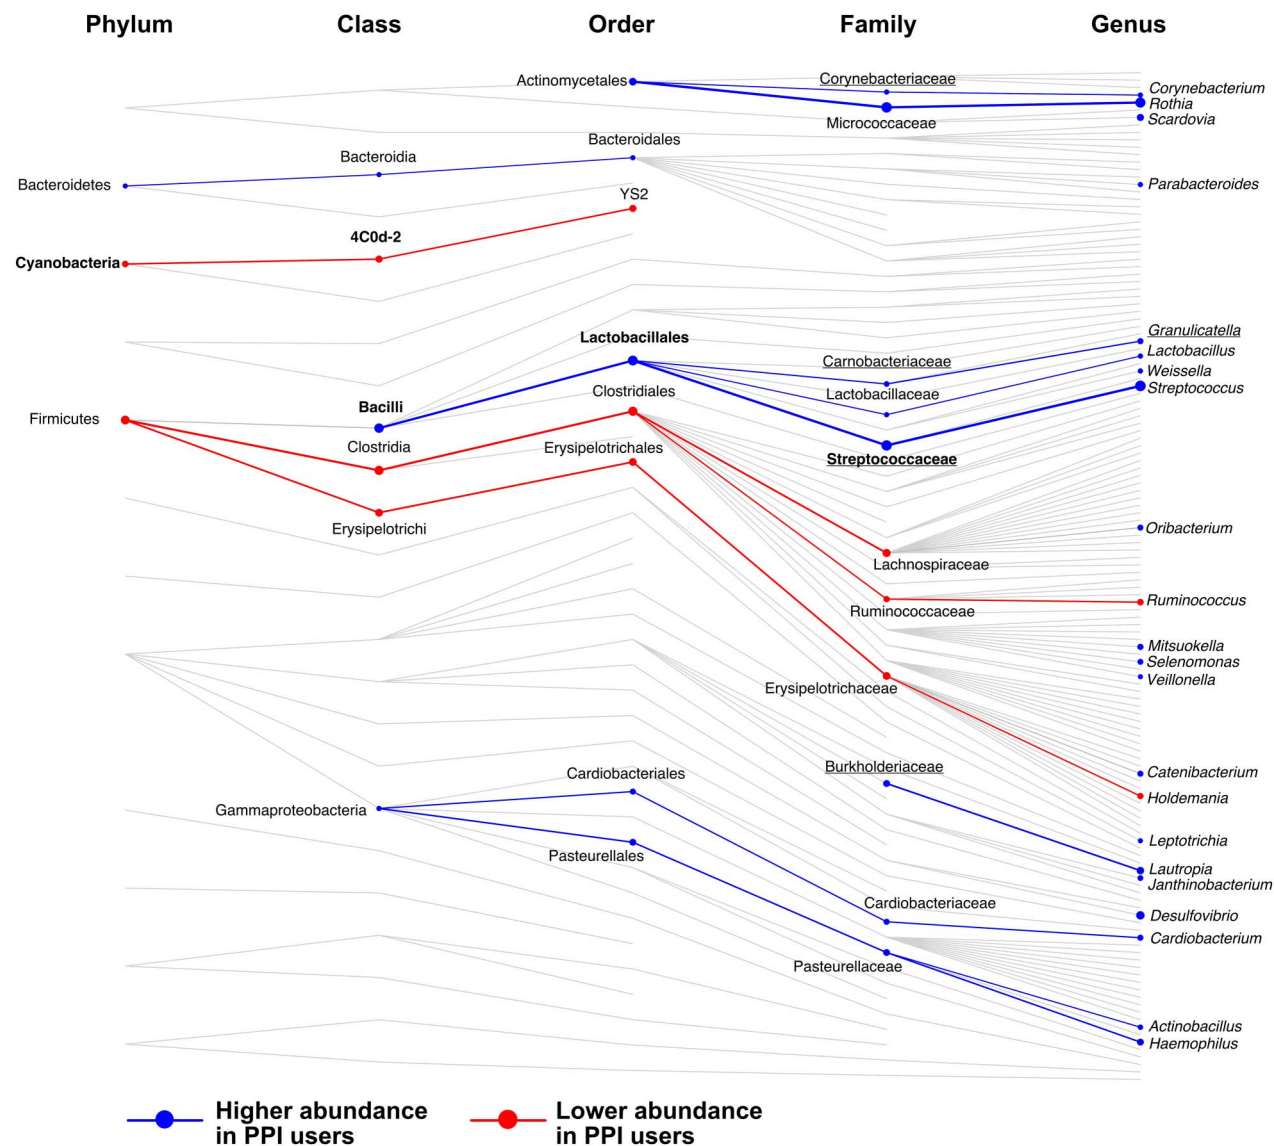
Phylum Class Order Family Genus

Actinomycetales
Corynebacteriaceae
Corynebacterium
Rothia
Micrococcaceae
Scardovia
Bacteroidales
Bacteroidia
Bacteroidetes
Parabacteroides
YS2
4C0d-2
Cyanobacteria
Granulicatella
Lactobacillales
Lactobacillus
Carnobacteriaceae
Weissella
Streptococcus
Clostridiales
Lactobacillaceae
Bacilli
Firmicutes
Clostridia
Erysipelotrichales
Streptococcaceae
Erysipelotrichi
Oribacterium
Lachnospiraceae
Ruminococcus
Ruminococcaceae
Mitsuokella
Selenomonas
Veillonella
Erysipelotrichaceae
Catenibacterium
Cardiobacteriales
Burkholderiaceae
Holdemania
Gammaproteobacteria
Pasteurellales
Leptotrichia
Lautropia
Janthinobacterium
Cardiobacteriaceae
Desulfovibrio
Cardiobacterium
Pasteurellaceae
Actinobacillus
Haemophilus

Higher abundance in PPI users
Lower abundance in PPI users